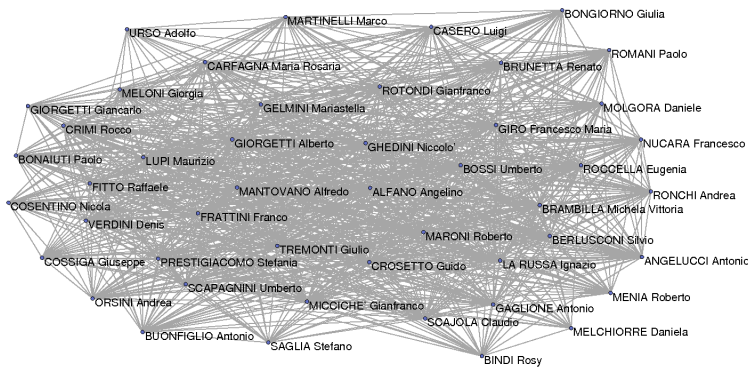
URSO Adolfo
MARTINELLI Marco
CASERO Luigi
BONGIORNO Giulia
ROMANI Paolo
CARFAGNA Maria Rosaria
MELONI Giorgia
BRUNETTA Renato
ROTONDI Gianfranco
GIORGETTI Giancarlo
GELMINI Mariastella
MOLGORA Daniele
CRIMI Rocco
GIRO Francesco Maria
NUCARA Francesco
GIORGETTI Alberto
GHEDINI Niccolo'
BONAIUTI Paolo
LUPI Maurizio
BOSSI Umberto
ROCCELLA Eugenia
FITTO Raffaele
RONCHI Andrea
MANTOVANO Alfredo
ALFANO Angelino
COSENTINO Nicola
BRAMBILLA Michela Vittoria
VERDINI Denis
FRATTINI Franco
BERLUSCONI Silvio
MARONI Roberto
TREMONTI Giulio
COSSIGA Giuseppe
PRESTIGIACOMO Stefania
CROSETTO Guido
LA RUSSA Ignazio
ANGELUCCI Antonio
SCAPAGNINI Umberto
ORSINI Andrea
MENIA Roberto
MICCICHE' Gianfranco
GAGLIONE Antonio
SCAJOLA Claudio
BUONFIGLIO Antonio
MELCHIORRE Daniela
SAGLIA Stefano
BINDI Rosy